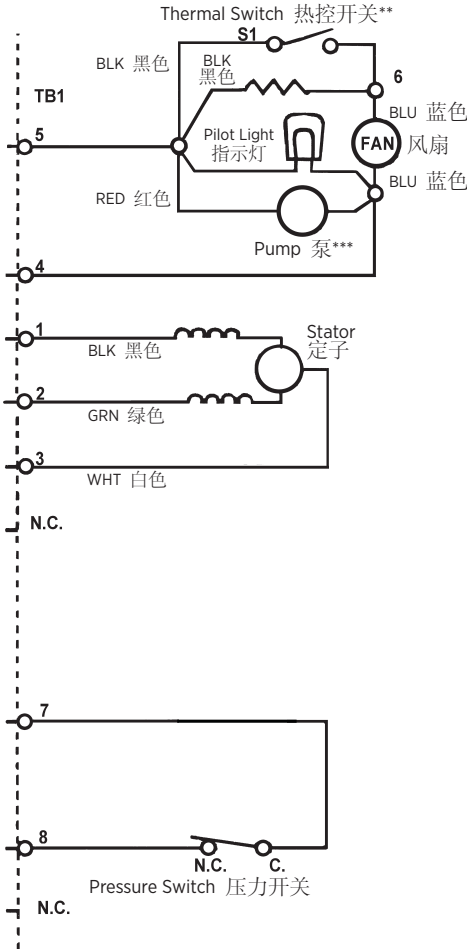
Thermal Switch 热控开关**

S1

BLK 黑色

BLK 黑色

6

TB1

BLU 蓝色

5

Pilot Light 指示灯

FAN 风扇

RED 红色

BLU 蓝色

Pump 泵***

4

1

Stator 定子

BLK 黑色

2

GRN 绿色

3

WHT 白色

N.C.

7

8

N.C.

C.

Pressure Switch 压力开关

N.C.